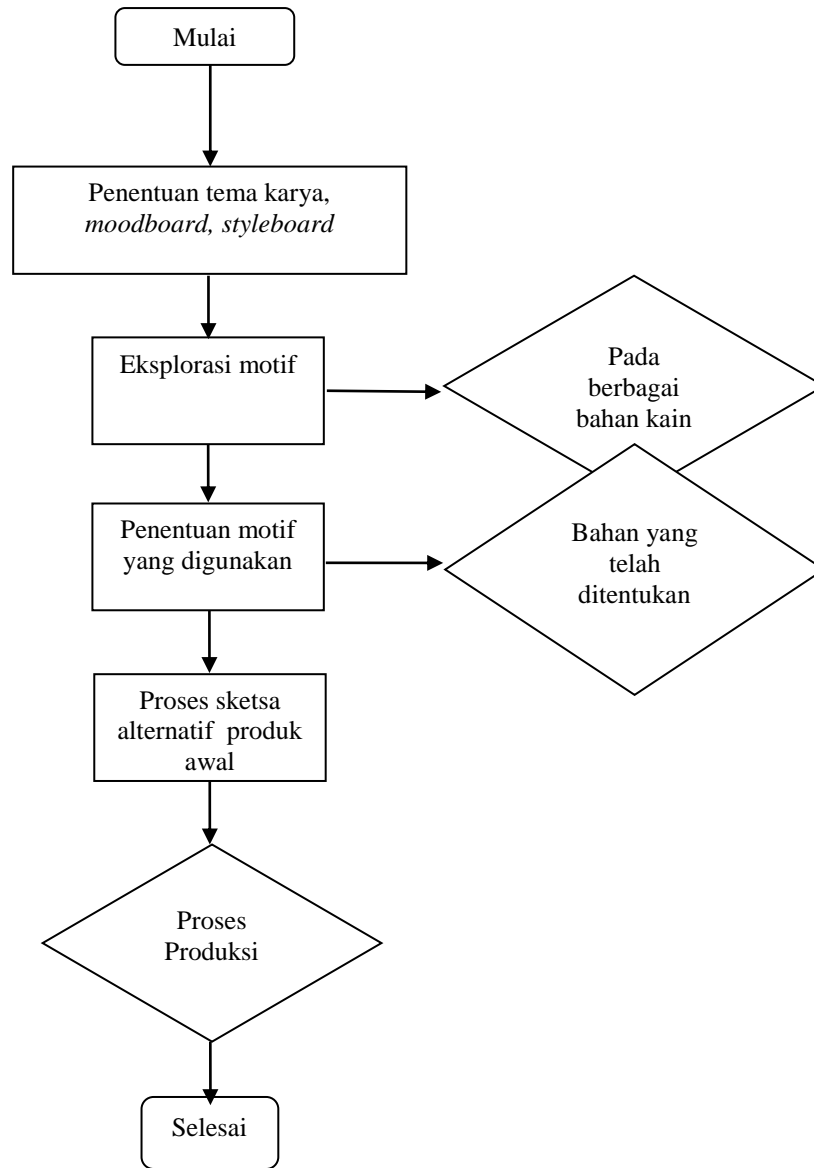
Mulai

Penentuan tema karya, *moodboard, styleboard*

Eksplorasi motif

Pada berbagai bahan kain

Penentuan motif yang digunakan

Bahan yang telah ditentukan

Proses sketsa alternatif produk awal

Proses Produksi

Selesai